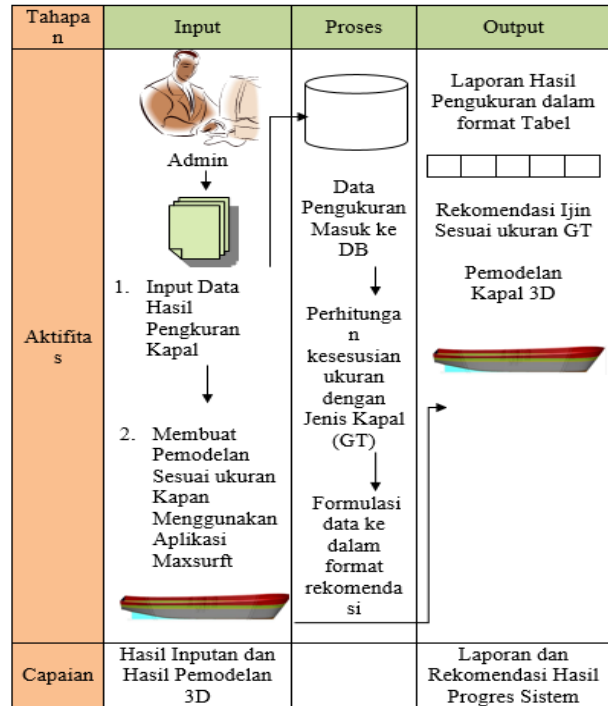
| Tahapan | Input | Proses | Output |
|---|---|---|---|
| Aktifitas | Admin<br>1. Input Data Hasil Pengkuran Kapal<br>2. Membuat Pemodelan Sesuai ukuran Kapan Menggunakan Aplikasi Maxsurft | Data Pengukuran Masuk ke DB<br>Perhitungan kesesusian ukuran dengan Jenis Kapal (GT)<br>Formulasi data ke dalam format rekomendasi | Laporan Hasil Pengukuran dalam format Tabel<br>Rekomendasi Ijin Sesuai ukuran GT<br>Pemodelan Kapal 3D |
| Capaian | Hasil Inputan dan Hasil Pemodelan 3D | | Laporan dan Rekomendasi Hasil Progres Sistem |